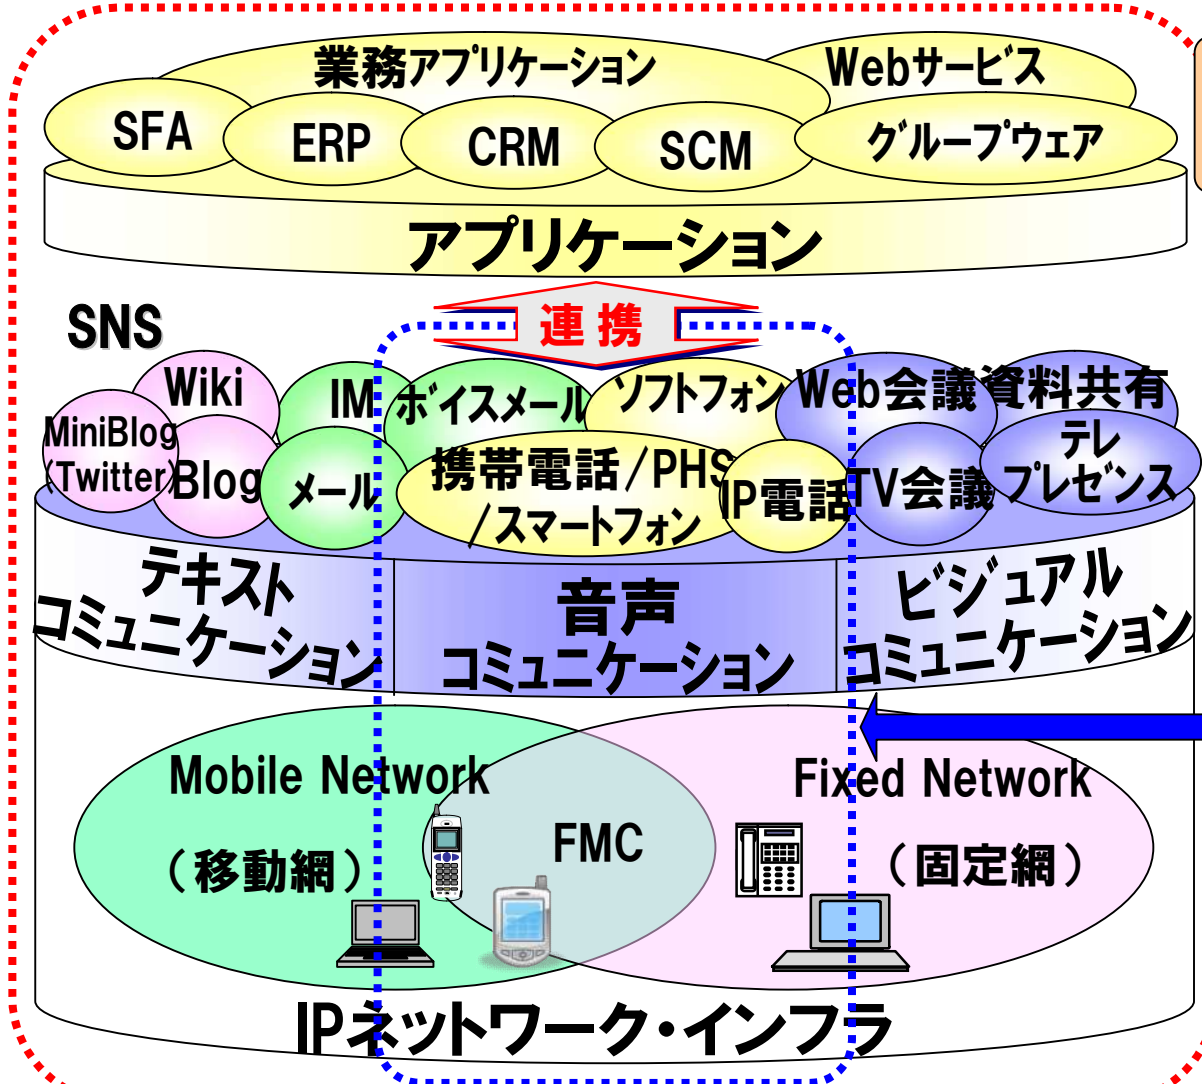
業務アプリケーション
Webサービス
SFA
ERP
CRM
SCM
グループウェア
アプリケーション
連携
SNS
Wiki
MiniBlog (Twitter)
Blog
IM
メール
ボイスメール
ソフトフォン
Web会議
資料共有
テレプレゼンス
携帯電話/PHS /スマートフォン
IP電話
TV会議
テキスト コミュニケーション
音声 コミュニケーション
ビジュアル コミュニケーション
Mobile Network
（移動網）
FMC
Fixed Network
（固定網）
IPネットワーク・インフラ